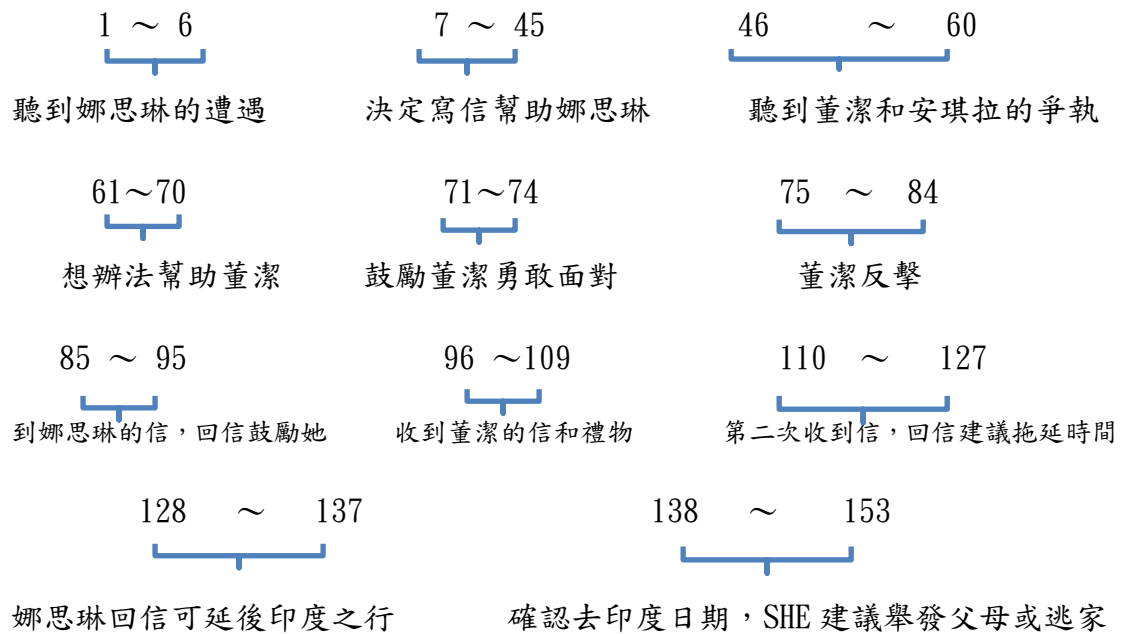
1 ～ 6
聽到娜思琳的遭遇

7 ～ 45
決定寫信幫助娜思琳

46 ～ 60
聽到董潔和安琪拉的爭執

61～70
想辦法幫助董潔

71～74
鼓勵董潔勇敢面對

75 ～ 84
董潔反擊

85 ～ 95
到娜思琳的信，回信鼓勵她

96 ～109
收到董潔的信和禮物

110 ～ 127
第二次收到信，回信建議拖延時間

128 ～ 137
娜思琳回信可延後印度之行

138 ～ 153
確認去印度日期，SHE 建議舉發父母或逃家